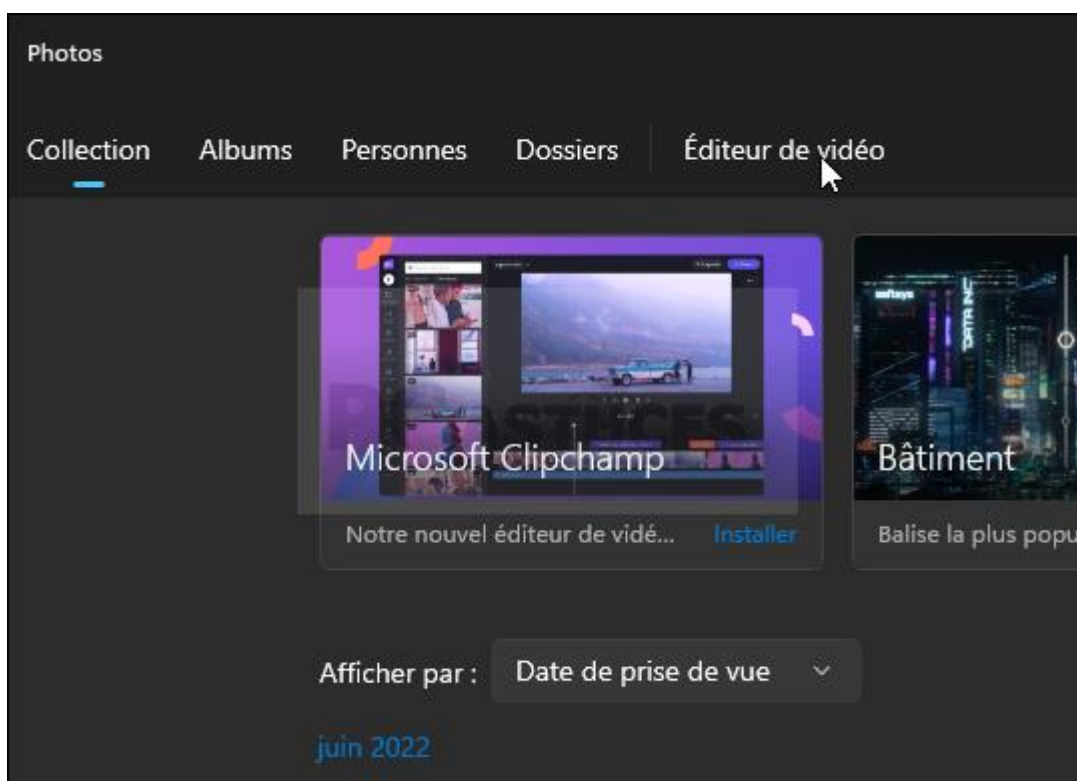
Photos

Collection Albums Personnes Dossiers Éditeur de vidéo

Microsoft Clipchamp

Notre nouvel éditeur de vidé... Installer

Bâtiment

Balise la plus popu

Afficher par : Date de prise de vue

juin 2022